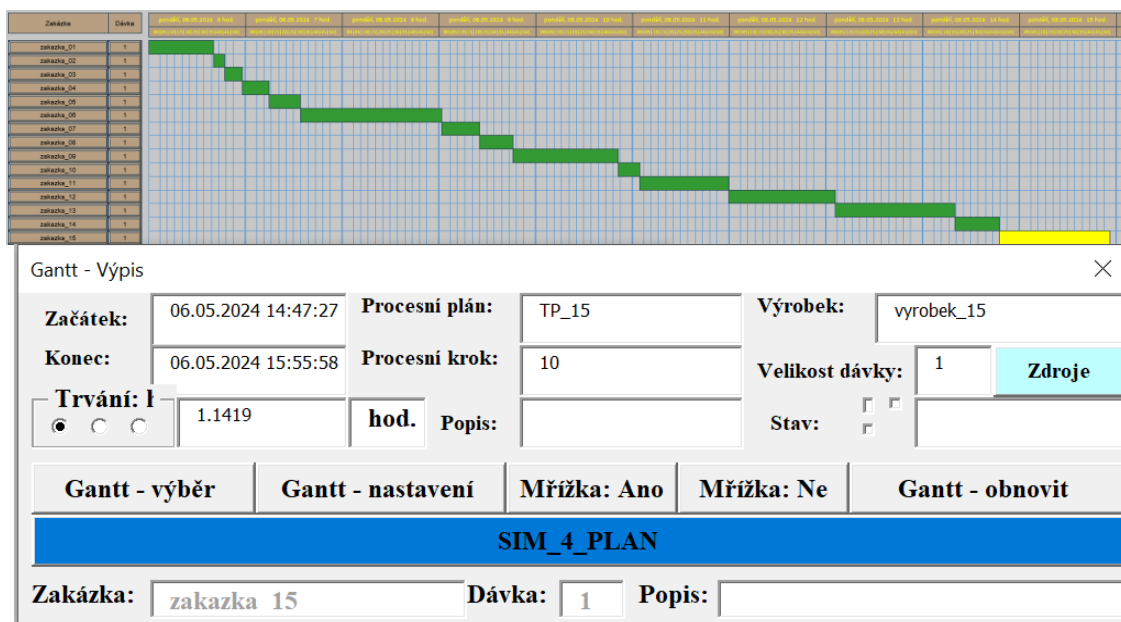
| Zakázka | Dávka |
|---|---|
| zakazka_01 | 1 |
| zakazka_02 | 1 |
| zakazka_03 | 1 |
| zakazka_04 | 1 |
| zakazka_05 | 1 |
| zakazka_06 | 1 |
| zakazka_07 | 1 |
| zakazka_08 | 1 |
| zakazka_09 | 1 |
| zakazka_10 | 1 |
| zakazka_11 | 1 |
| zakazka_12 | 1 |
| zakazka_13 | 1 |
| zakazka_14 | 1 |
| zakazka_15 | 1 |

pondělí, 06.05.2024 6 hod. pondělí, 06.05.2024 7 hod. pondělí, 06.05.2024 8 hod. pondělí, 06.05.2024 9 hod. pondělí, 06.05.2024 10 hod. pondělí, 06.05.2024 11 hod. pondělí, 06.05.2024 12 hod. pondělí, 06.05.2024 13 hod. pondělí, 06.05.2024 14 hod. pondělí, 06.05.2024 15 hod.

Gantt - Výpis

Začátek: 06.05.2024 14:47:27
Konec: 06.05.2024 15:55:58
Trvání: h
1.1419
hod.

Procesní plán: TP_15
Procesní krok: 10
Popis:

Výrobek: vyrobek_15
Velikost dávky: 1
Zdroje
Stav:

Gantt - výběr
Gantt - nastavení
Mřížka: Ano
Mřížka: Ne
Gantt - obnovit

SIM_4_PLAN

Zakázka: zakazka 15
Dávka: 1
Popis: